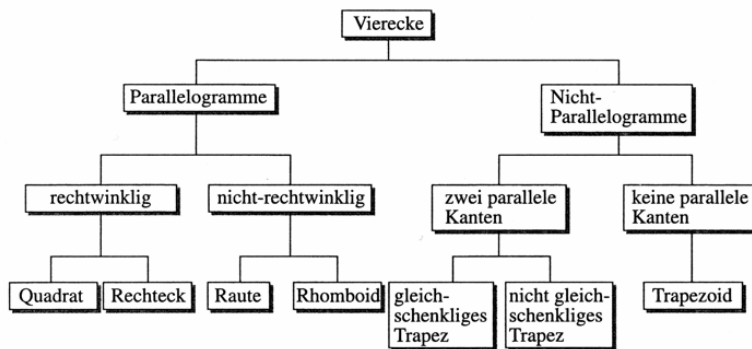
Vierecke

Parallelogramme

Nicht-Parallelogramme

rechtwinklig

nicht-rechtwinklig

zwei parallele Kanten

keine parallele Kanten

Quadrat

Rechteck

Raute

Rhomboid

gleichschenkliges Trapez

nicht gleichschenkliges Trapez

Trapezoid